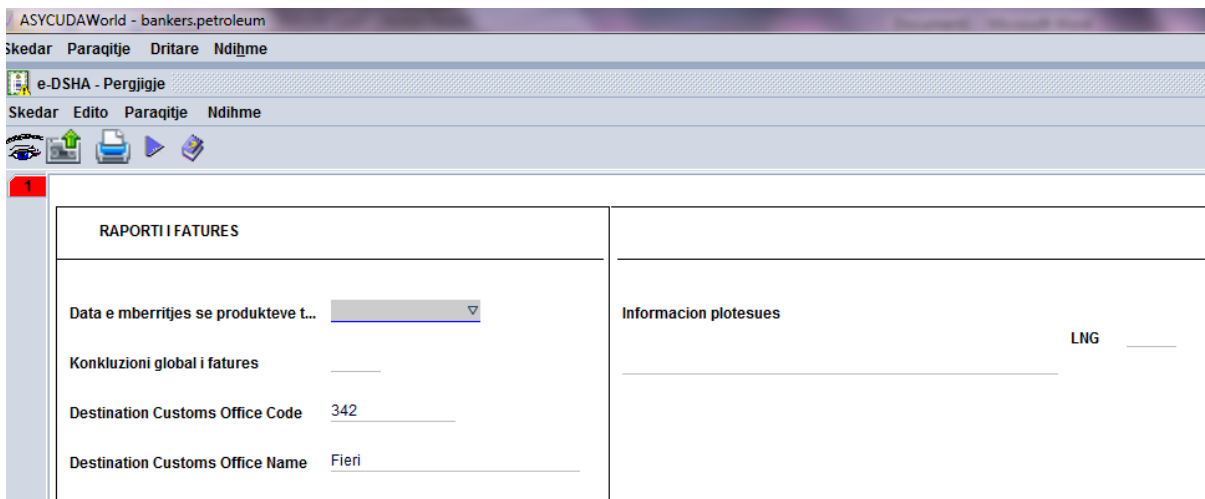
ASYCUDAWorld - bankers.petroleum

Skedar Paraqitje Dritare Ndihme

e-DSHA - Pergjigje

Skedar Edito Paraqitje Ndihme

1

RAPORTI I FATURES

Data e mberritjes se produkteve t...

Konkluzioni global i fatures

Destination Customs Office Code 342

Destination Customs Office Name Fieri

Informacion plotesues

LNG